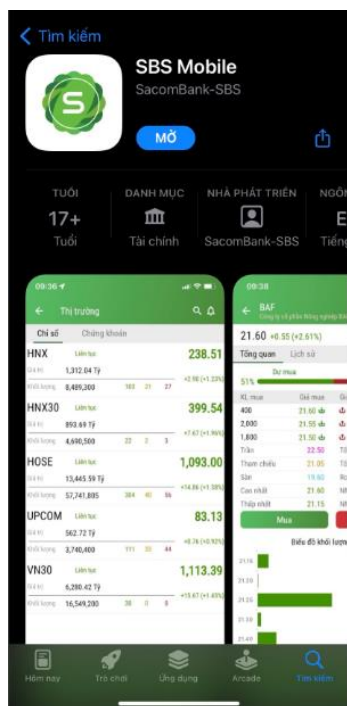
Tìm kiếm

SBS Mobile
SacomBank-SBS

MỞ

TUỔI
17+
Tuổi

DANH MỤC
Tài chính

NHÀ PHÁT TRIỂN
SacomBank-SBS

NGÔN
E
Tiếng

09:36
Thị trường
Chỉ số | Chứng khoán

HNX | Liên tục | 238.51
Giá trị 1,312.04 Tỷ
Khối lượng 8,489,300 | 103 | 21 | 27 | +2.98 (+1.23%)

HNX30 | Liên tục | 399.54
Giá trị 893.69 Tỷ
Khối lượng 4,690,500 | 22 | 3 | 5 | +7.67 (+1.96%)

HOSE | Liên tục | 1,093.00
Giá trị 13,445.59 Tỷ
Khối lượng 57,741,805 | 384 | 40 | 56 | +14.86 (+1.38%)

UPCOM | Liên tục | 83.13
Giá trị 562.72 Tỷ
Khối lượng 3,740,400 | 111 | 33 | 44 | +0.74 (+0.92%)

VN30 | Liên tục | 1,113.39
Giá trị 6,280.42 Tỷ
Khối lượng 16,549,200 | 30 | 0 | 0 | +15.67 (+1.43%)

09:38
BAF
21.60 +0.55 (+2.61%)
Tổng quan | Lịch sử
Dư mua
51%

| KL mua | Giá mua |
|---|---|
| 400 | 21.60 |
| 2,000 | 21.55 |
| 1,800 | 21.50 |

Trần 22.50
Tham chiếu 21.05
Sàn 19.60
Cao nhất 21.60
Thấp nhất 21.15
Mua
Biểu đồ khối lượng

Hôm nay | Trò chơi | Ứng dụng | Arcade | Tìm kiếm